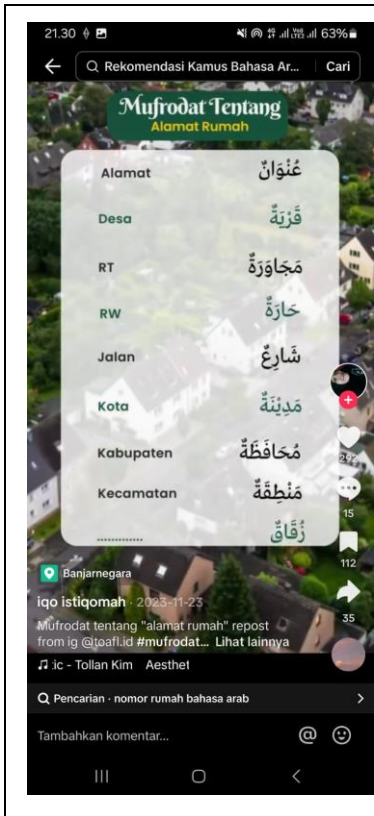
21.30 63%

Rekomendasi Kamus Bahasa Ar... Cari

Mufrodat Tentang
Alamat Rumah

| | |
|---|---|
| Alamat | عُنْوَانٌ |
| Desa | قَرْيَةٌ |
| RT | مَجَاوَرَةٌ |
| RW | حَارَةٌ |
| Jalan | شَارِعٌ |
| Kota | مَدِيْنَةٌ |
| Kabupaten | مُحَافَظَةٌ |
| Kecamatan | مَنْطِقَةٌ |
| ............. | زُقَاقٌ |

2?2
15
112
35

Banjarnegara
iqo istiqomah · 2023-11-23
Mufrodat tentang "alamat rumah" repost from ig @toafl.id #mufrodat... Lihat lainnya
♫ :ic - Tollan Kim Aesthet

Pencarian · nomor rumah bahasa arab

Tambahkan komentar...